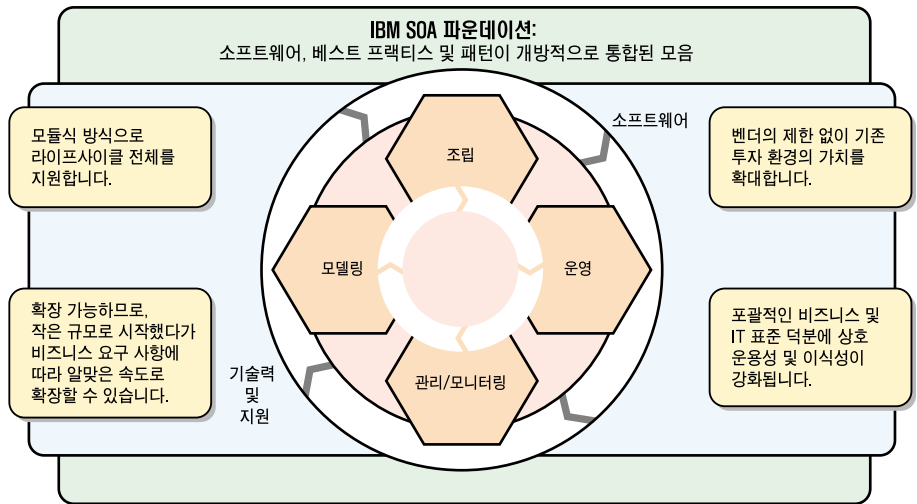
IBM SOA 파운데이션:
소프트웨어, 베스트 프랙티스 및 패턴이 개방적으로 통합된 모음

모듈식 방식으로 라이프사이클 전체를 지원합니다.

소프트웨어

벤더의 제한 없이 기존 투자 환경의 가치를 확대합니다.

조립

모델링

운영

관리/모니터링

확장 가능하므로, 작은 규모로 시작했다가 비즈니스 요구 사항에 따라 알맞은 속도로 확장할 수 있습니다.

기술력 및 지원

포괄적인 비즈니스 및 IT 표준 덕분에 상호 운용성 및 이식성이 강화됩니다.